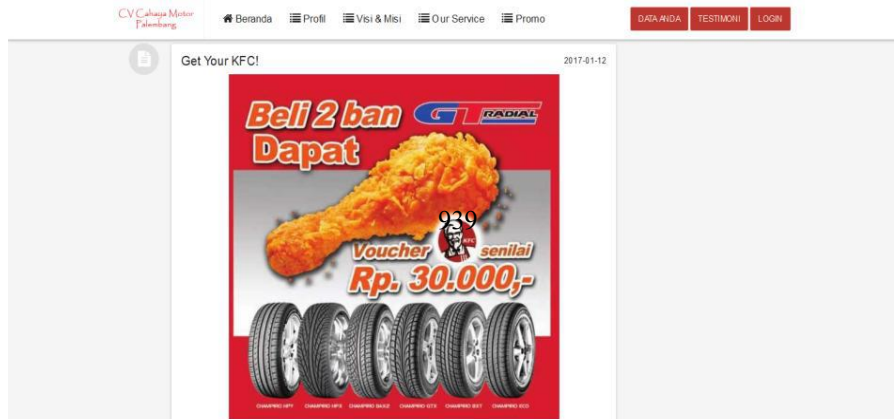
CV Cahaya Motor Palembang

Beranda Profil Visi & Misi Our Service Promo

DATA ANDA TESTIMONI LOGIN

Get Your KFC!

2017-01-12

Beli 2 ban GT RADIAL Dapat

939

Voucher KFC senilai Rp. 30.000,-

CHAMPIRO HPY CHAMPIRO HPX CHAMPIRO SX2 CHAMPIRO GTX CHAMPIRO BXT CHAMPIRO ECO